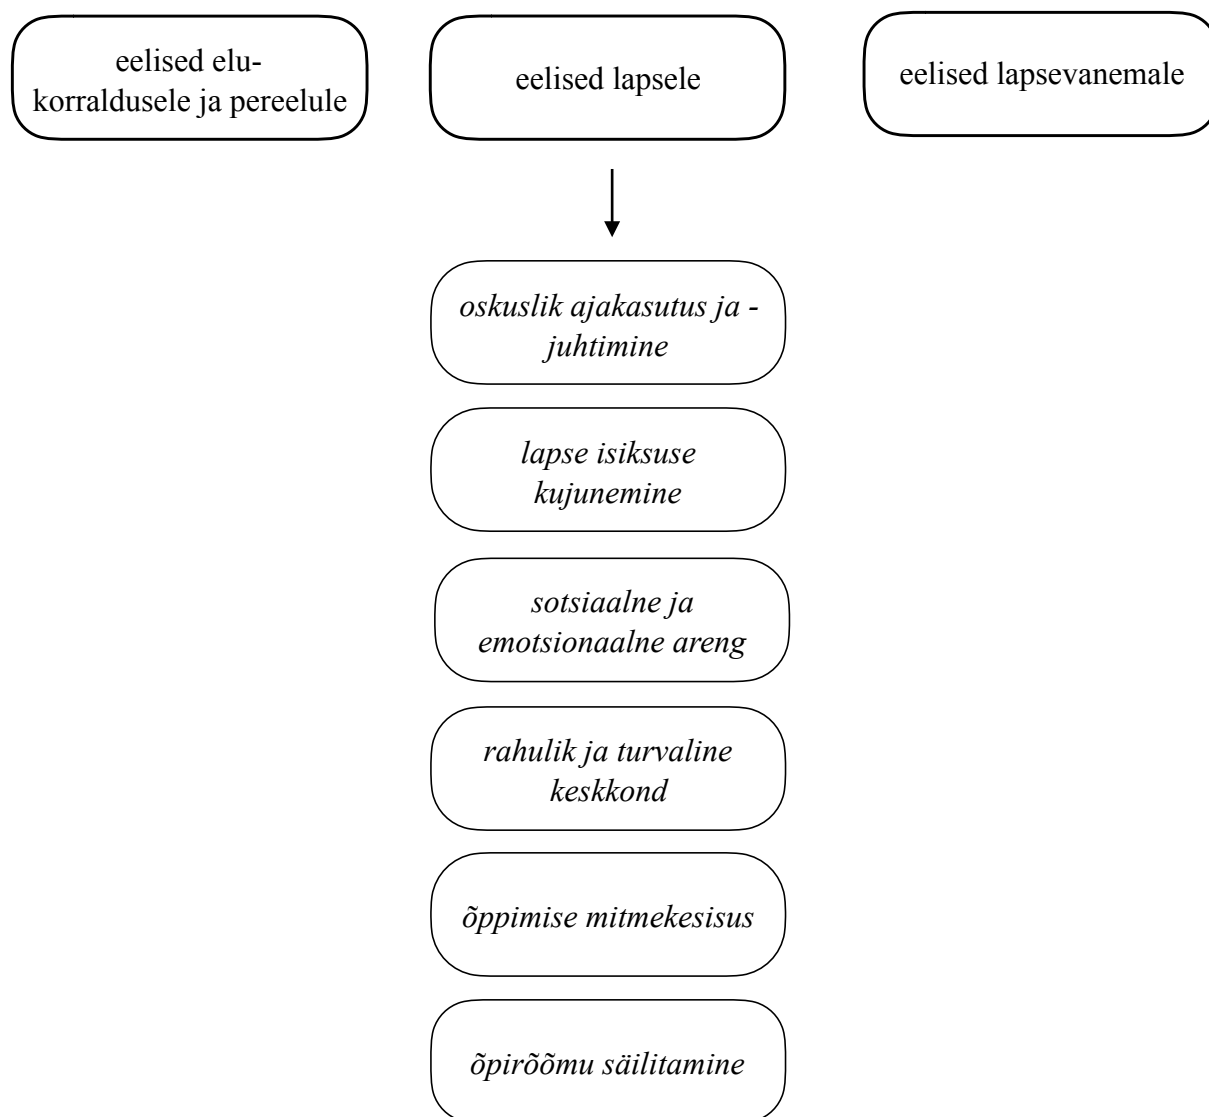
eelised elukorraldusele ja pereelule

eelised lapsele

eelised lapsevanemale

*oskuslik ajakasutus ja -juhtimine*

*lapse isiksuse kujunemine*

*sotsiaalne ja emotsionaalne areng*

*rahulik ja turvaline keskkond*

*õppimise mitmekesisus*

*õpirõõmu säilitamine*